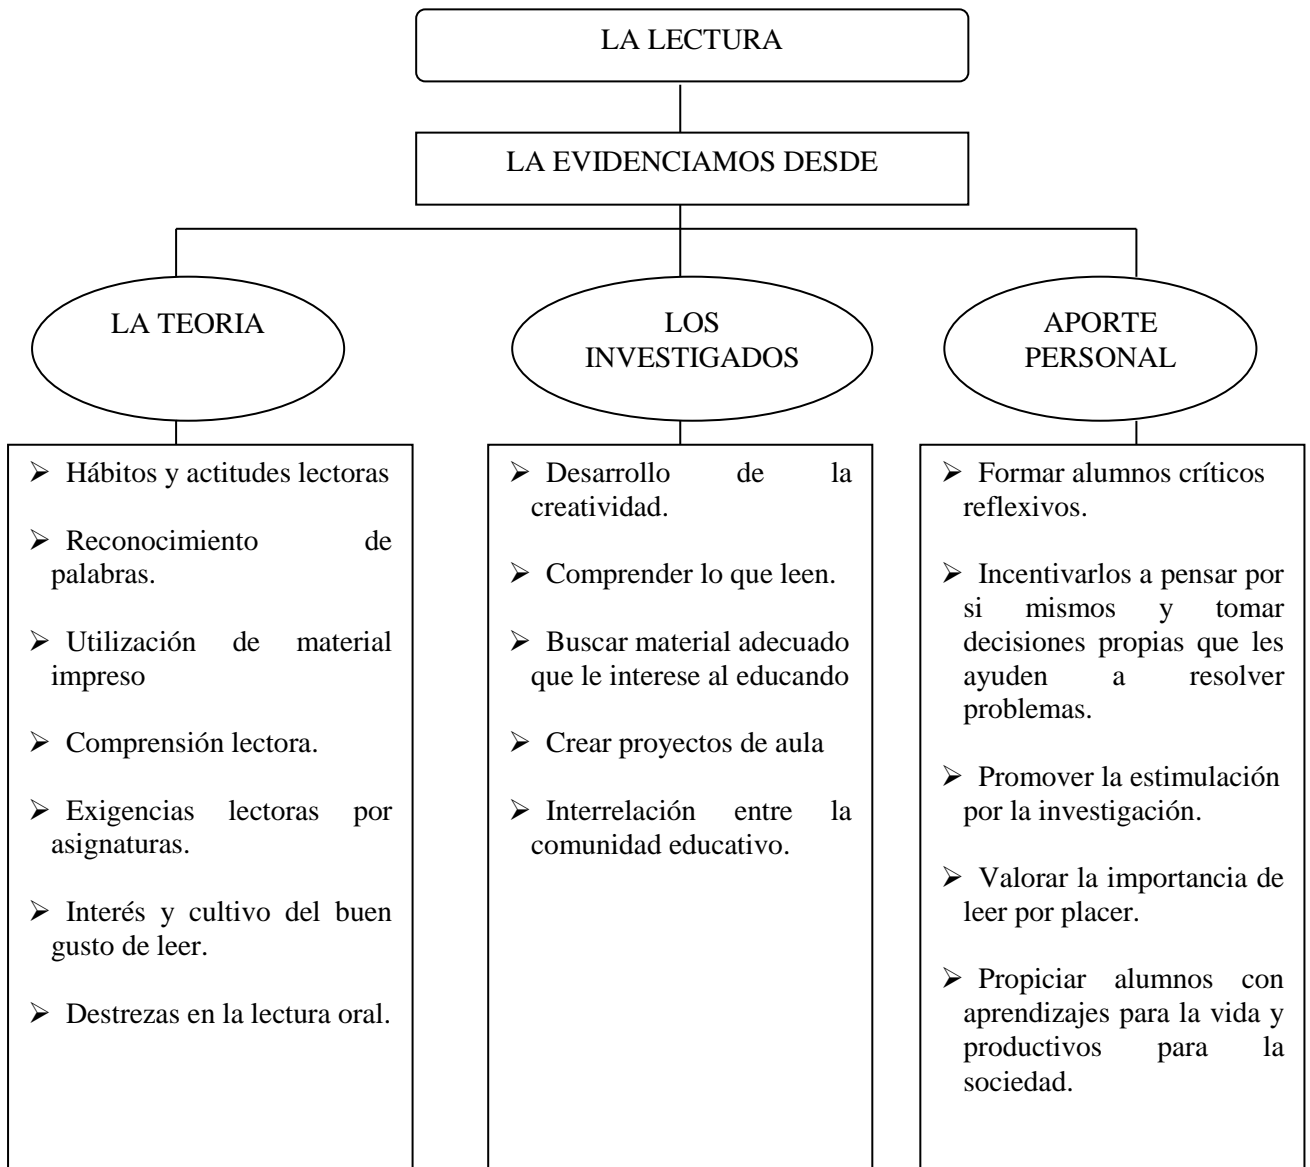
LA LECTURA

LA EVIDENCIAMOS DESDE

LA TEORIA

LOS INVESTIGADOS

APORTE PERSONAL

➢ Hábitos y actitudes lectoras

➢ Reconocimiento de palabras.

➢ Utilización de material impreso

➢ Comprensión lectora.

➢ Exigencias lectoras por asignaturas.

➢ Interés y cultivo del buen gusto de leer.

➢ Destrezas en la lectura oral.

➢ Desarrollo de la creatividad.

➢ Comprender lo que leen.

➢ Buscar material adecuado que le interese al educando

➢ Crear proyectos de aula

➢ Interrelación entre la comunidad educativo.

➢ Formar alumnos críticos reflexivos.

➢ Incentivarlos a pensar por si mismos y tomar decisiones propias que les ayuden a resolver problemas.

➢ Promover la estimulación por la investigación.

➢ Valorar la importancia de leer por placer.

➢ Propiciar alumnos con aprendizajes para la vida y productivos para la sociedad.